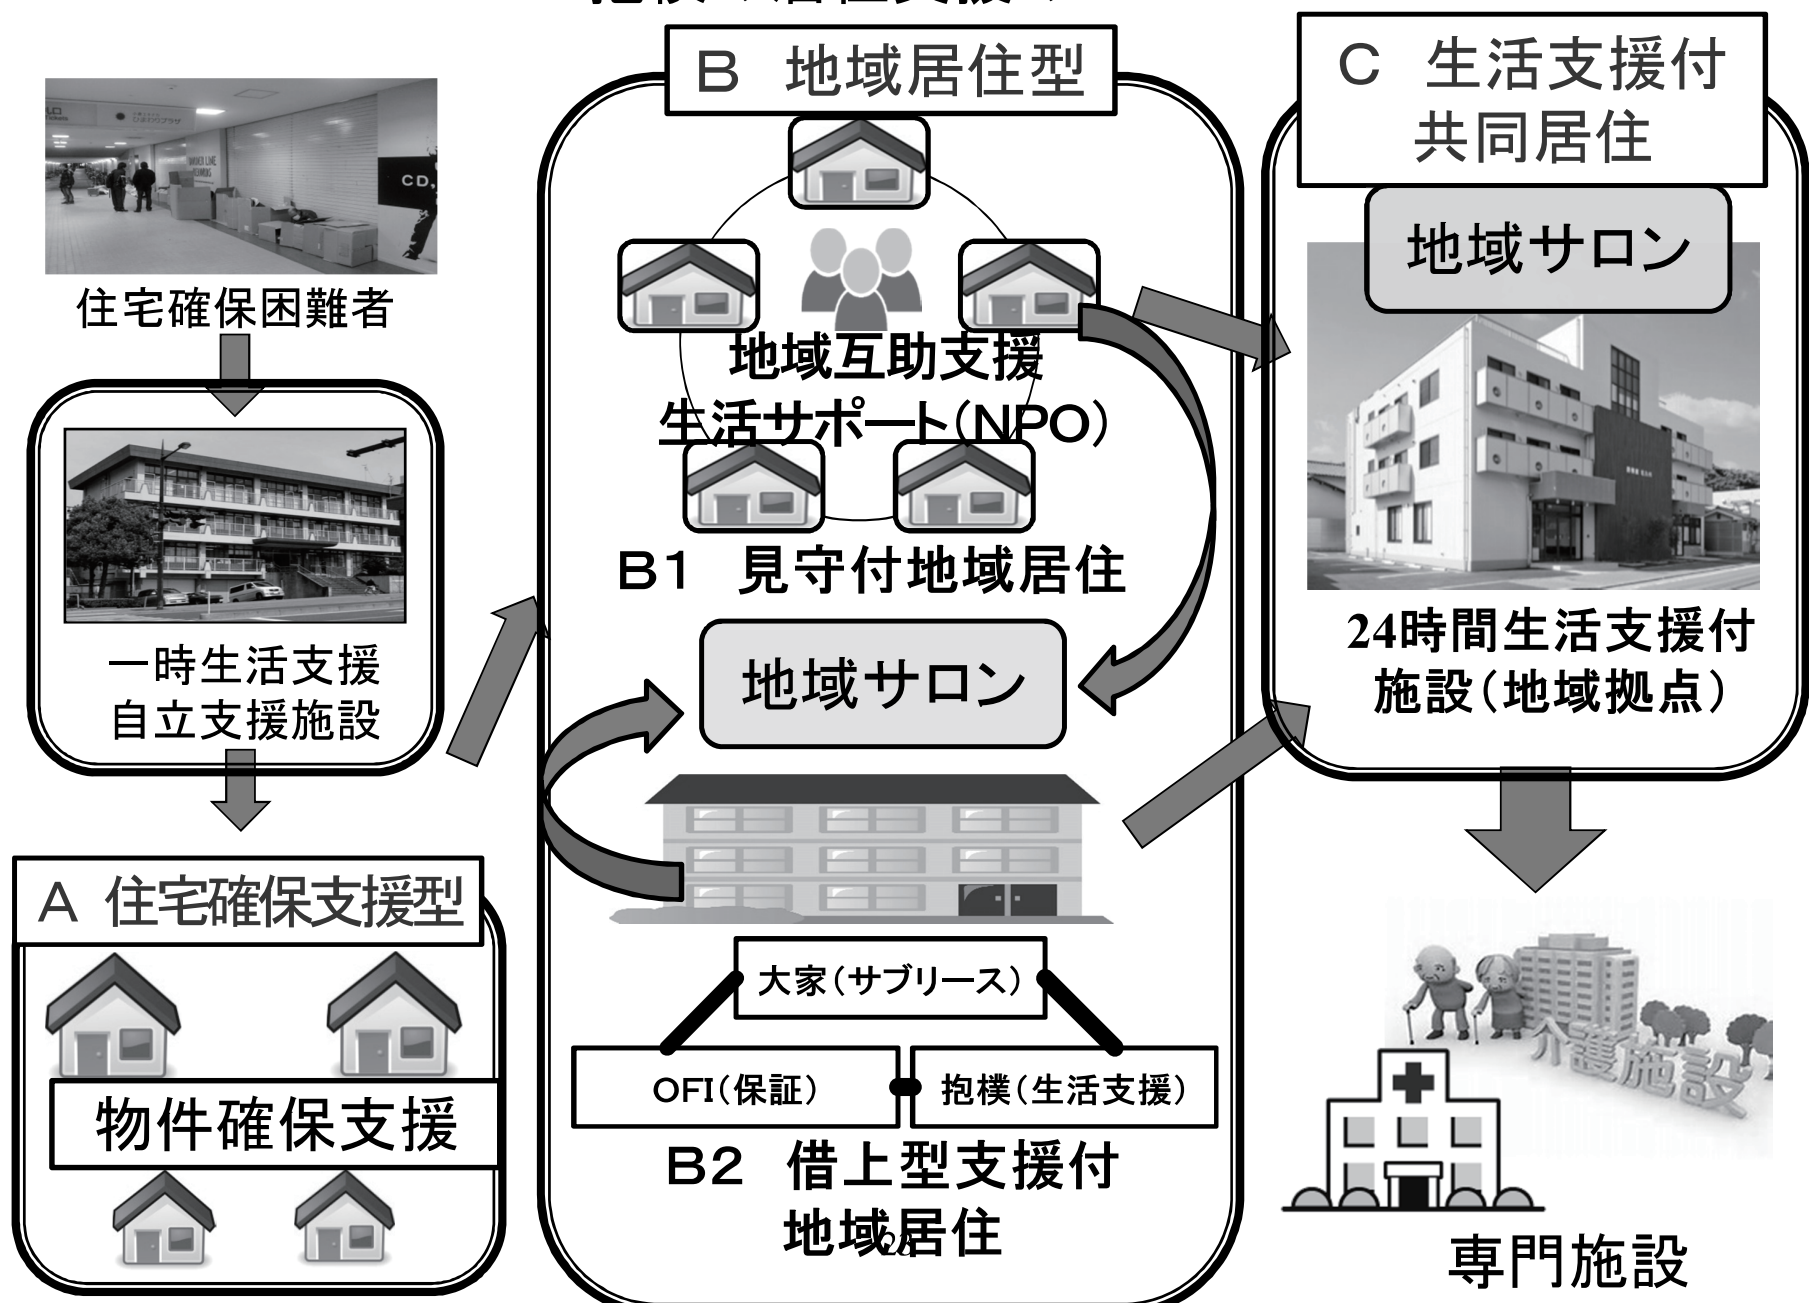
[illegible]

住宅確保困難者

一時生活支援
自立支援施設

A 住宅確保支援型

物件確保支援

B 地域居住型

地域互助支援
生活サポート(NPO)

B1 見守付地域居住

地域サロン

大家(サブリース)

OFI(保証)

抱樸(生活支援)

B2 借上型支援付
地域居住

C 生活支援付
共同居住

地域サロン

24時間生活支援付
施設(地域拠点)

介護施設

専門施設